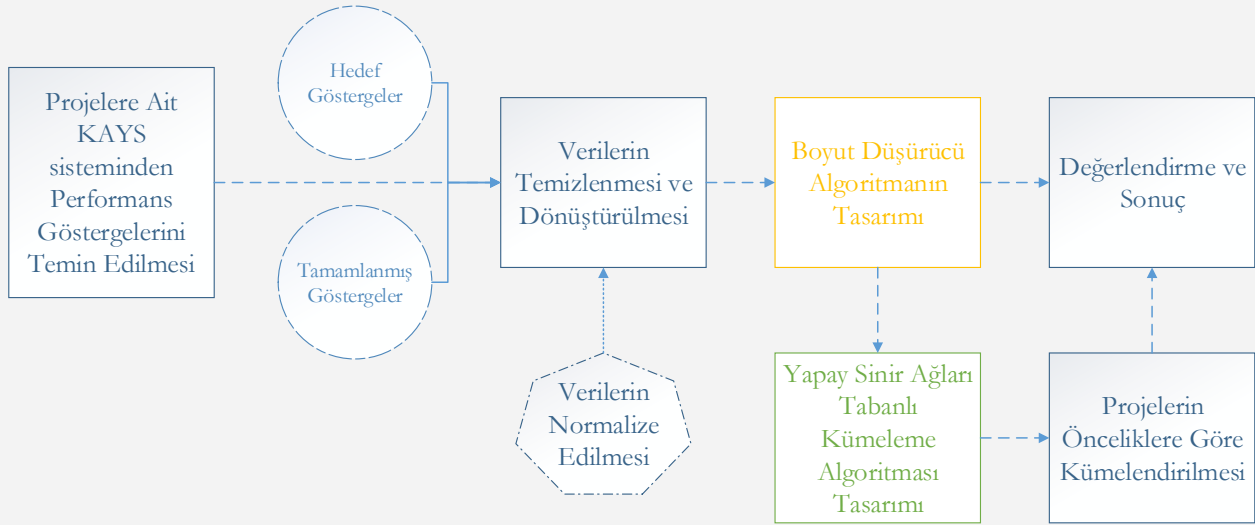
Projelere Ait KAYS sisteminden Performans Göstergelerini Temin Edilmesi

Hedef Göstergeler

Tamamlanmış Göstergeler

Verilerin Temizlenmesi ve Dönüştürülmesi

Verilerin Normalize Edilmesi

Boyut Düşürücü Algoritmanın Tasarımı

Yapay Sinir Ağları Tabanlı Kümeleme Algoritması Tasarımı

Değerlendirme ve Sonuç

Projelerin Önceliklere Göre Kümelendirilmesi